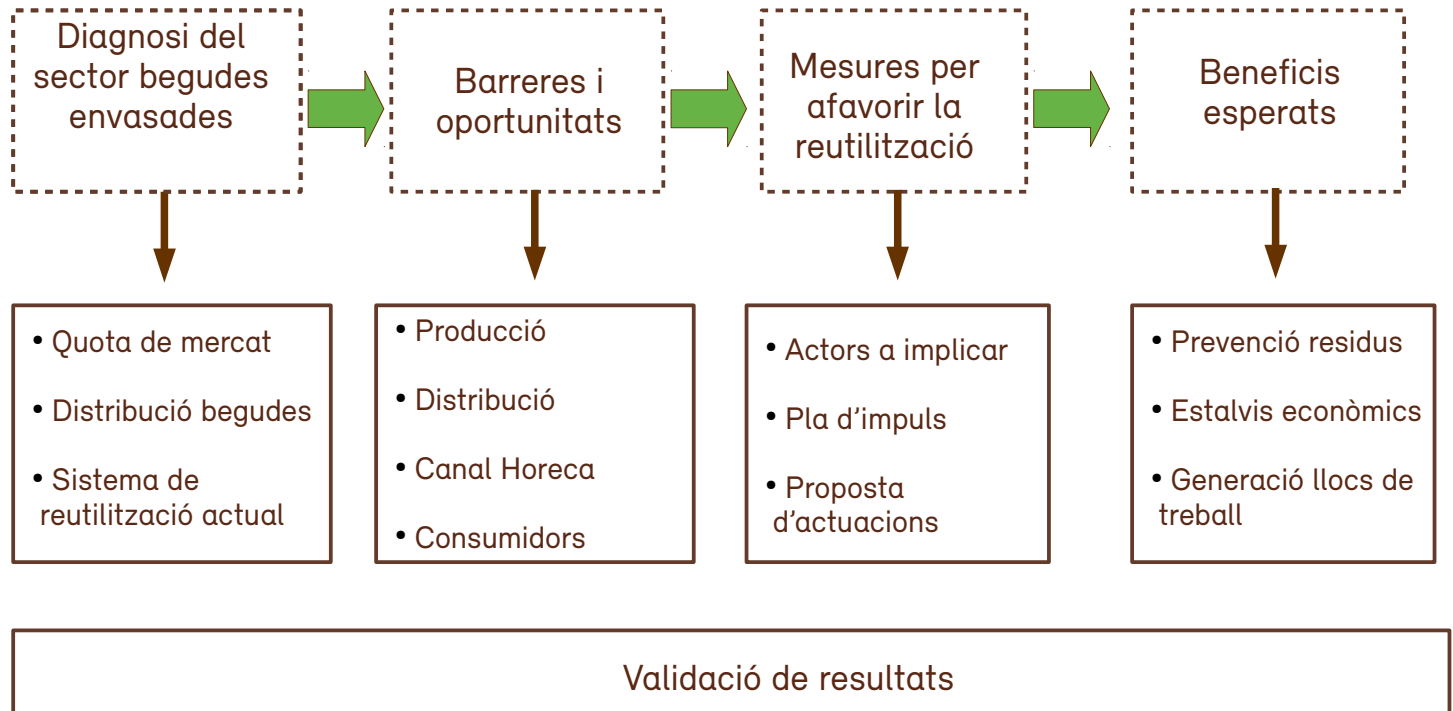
Diagnosi del sector begudes envasades

Barreres i oportunitats

Mesures per afavorir la reutilització

Beneficis esperats

• Quota de mercat
• Distribució begudes
• Sistema de reutilització actual

• Producció
• Distribució
• Canal Horeca
• Consumidors

• Actors a implicar
• Pla d'impuls
• Proposta d'actuacions

• Prevenció residus
• Estalvis econòmics
• Generació llocs de treball

Validació de resultats